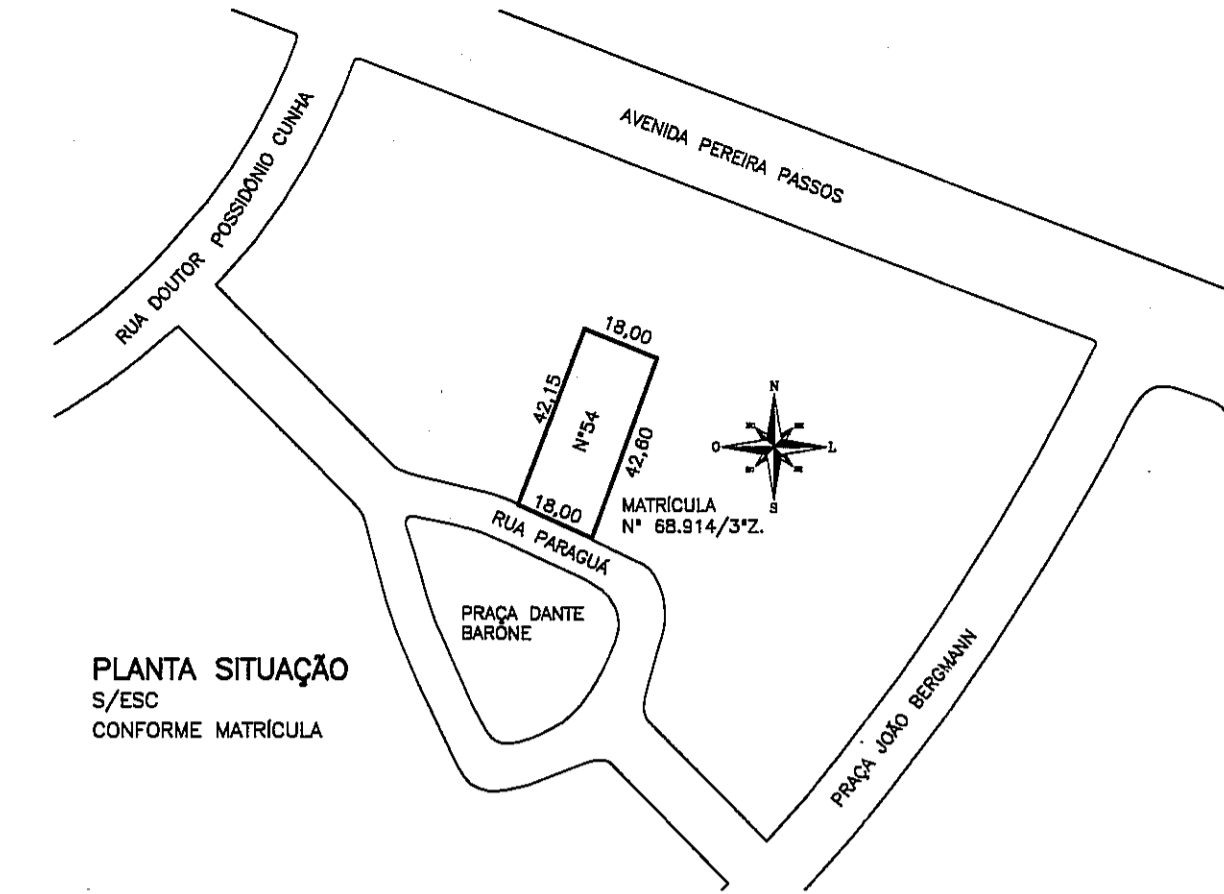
AVENIDA PEREIRA PASSOS

RUA DOUTOR POSSIDONIO CUNHA

18,00

42,15

Nº54

42,60

18,00

N

O

L

S

MATRÍCULA
Nº 68.914/3ºZ.

RUA PARAGUÁ

PRAÇA DANTE BARONE

PLANTA SITUAÇÃO
S/ESC
CONFORME MATRÍCULA

PRAÇA JOÃO BERGMANN